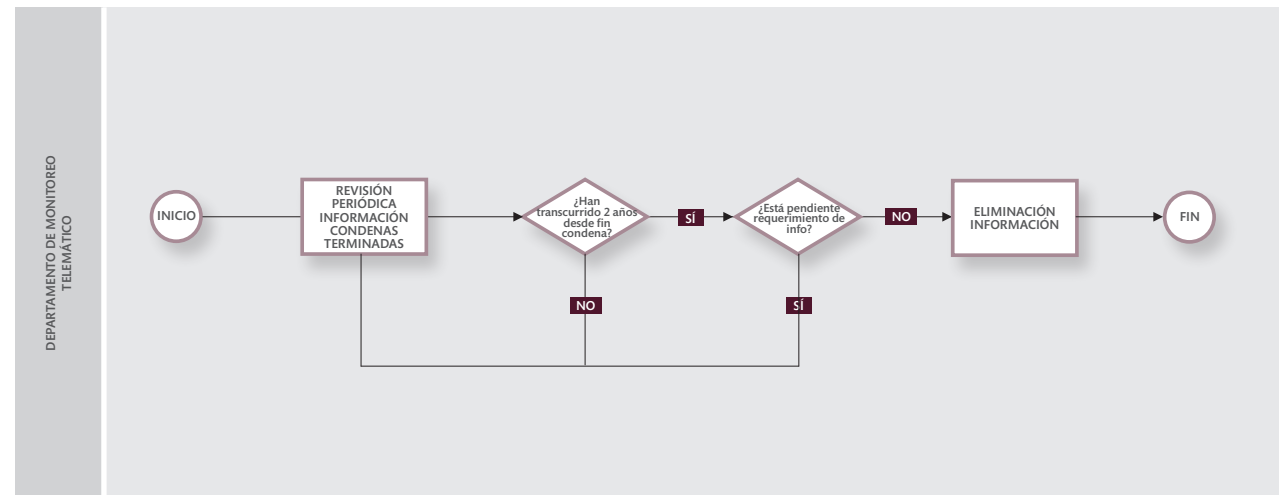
DEPARTAMENTO DE MONITOREO TELEMÁTICO

INICIO

REVISIÓN PERIÓDICA INFORMACIÓN CONDENAS TERMINADAS

¿Han transcurrido 2 años desde fin condena?

SÍ

NO

¿Está pendiente requerimiento de info?

NO

SÍ

ELIMINACIÓN INFORMACIÓN

FIN